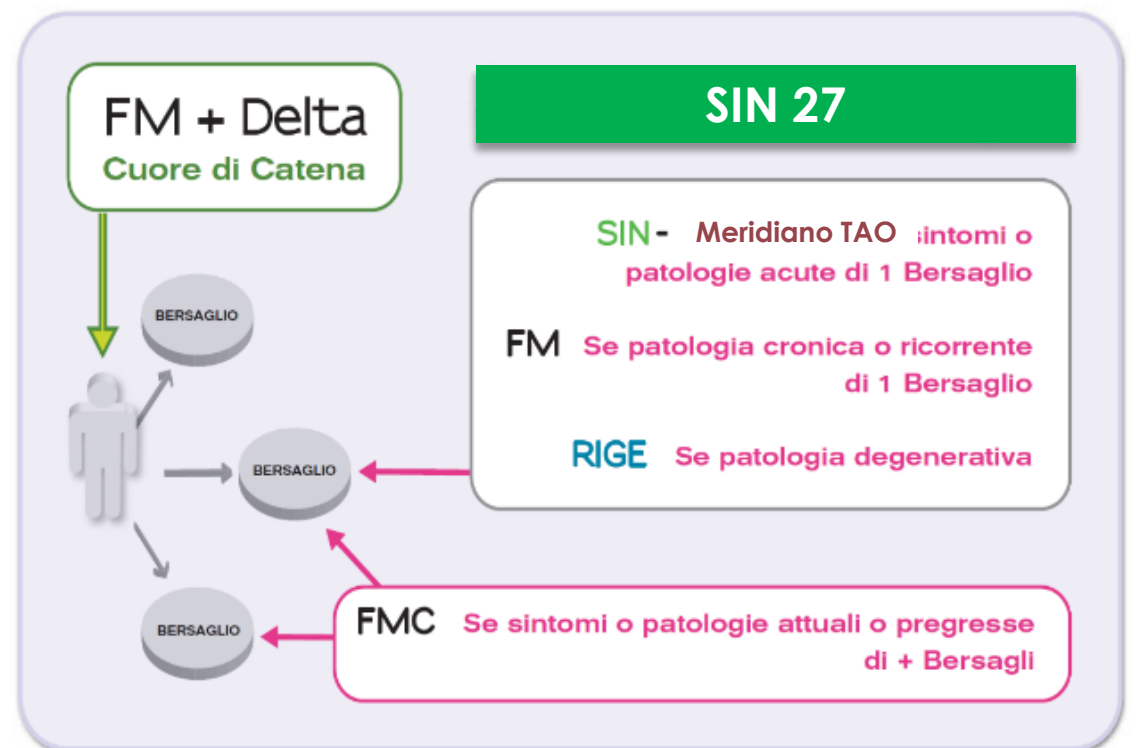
FM + Delta
Cuore di Catena

SIN 27

BERSAGLIO

BERSAGLIO

BERSAGLIO

SIN - Meridiano TAO sintomi o patologie acute di 1 Bersaglio

FM Se patologia cronica o ricorrente di 1 Bersaglio

RIGE Se patologia degenerativa

FMC Se sintomi o patologie attuali o pregresse di + Bersagli